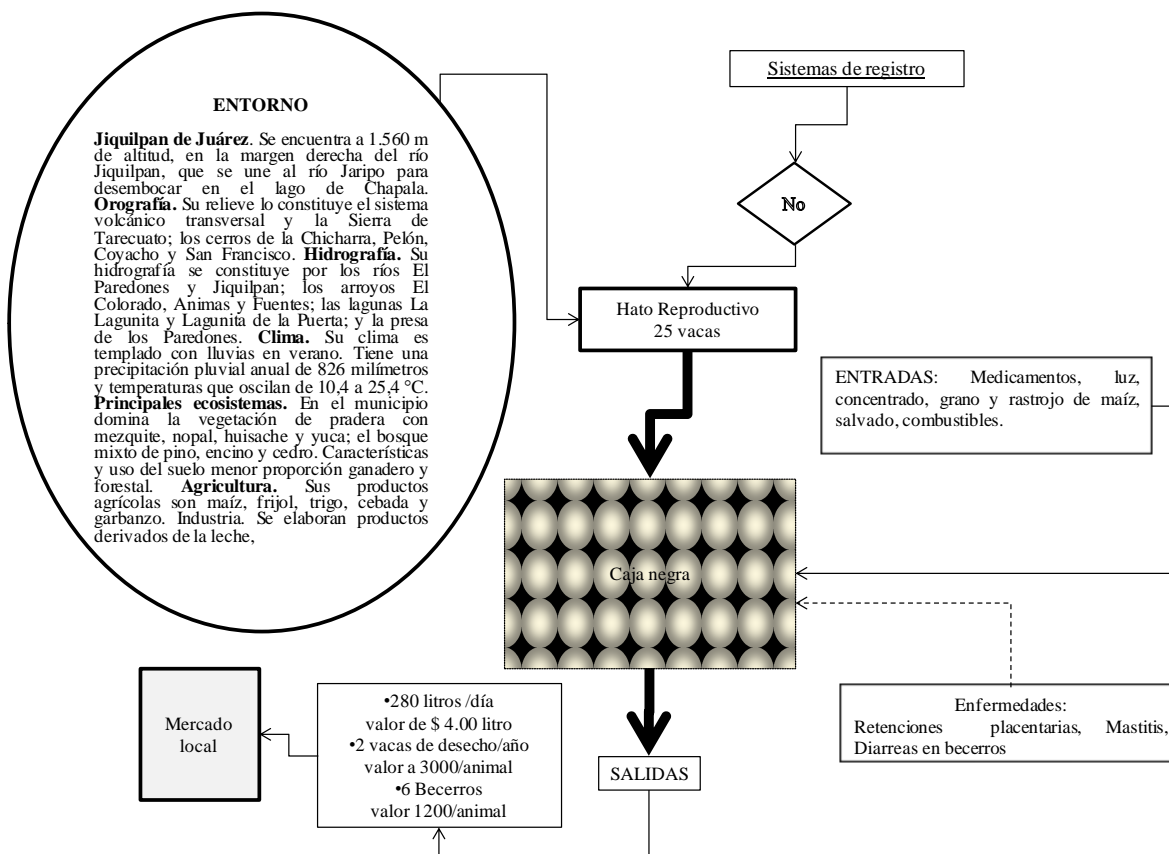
ENTORNO

**Jiquilpan de Juárez**. Se encuentra a 1.560 m de altitud, en la margen derecha del río Jiquilpan, que se une al río Jaripo para desembocar en el lago de Chapala. **Orografía.** Su relieve lo constituye el sistema volcánico transversal y la Sierra de Tarecuato; los cerros de la Chicharra, Pelón, Coyacho y San Francisco. **Hidrografía.** Su hidrografía se constituye por los ríos El Paredones y Jiquilpan; los arroyos El Colorado, Animas y Fuentes; las lagunas La Lagunita y Lagunita de la Puerta; y la presa de los Paredones. **Clima.** Su clima es templado con lluvias en verano. Tiene una precipitación pluvial anual de 826 milímetros y temperaturas que oscilan de 10,4 a 25,4 °C. **Principales ecosistemas.** En el municipio domina la vegetación de pradera con mezquite, nopal, huisache y yuca; el bosque mixto de pino, encino y cedro. Características y uso del suelo menor proporción ganadero y forestal. **Agricultura.** Sus productos agrícolas son maíz, frijol, trigo, cebada y garbanzo. Industria. Se elaboran productos derivados de la leche,

Sistemas de registro

No

Hato Reproductivo
25 vacas

ENTRADAS: Medicamentos, luz, concentrado, grano y rastrojo de maíz, salvado, combustibles.

Caja negra

Enfermedades:
Retenciones placentarias, Mastitis, Diarreas en becerros

Mercado local

•280 litros /día
valor de $ 4.00 litro
•2 vacas de desecho/año
valor a 3000/animal
•6 Becerros
valor 1200/animal

SALIDAS